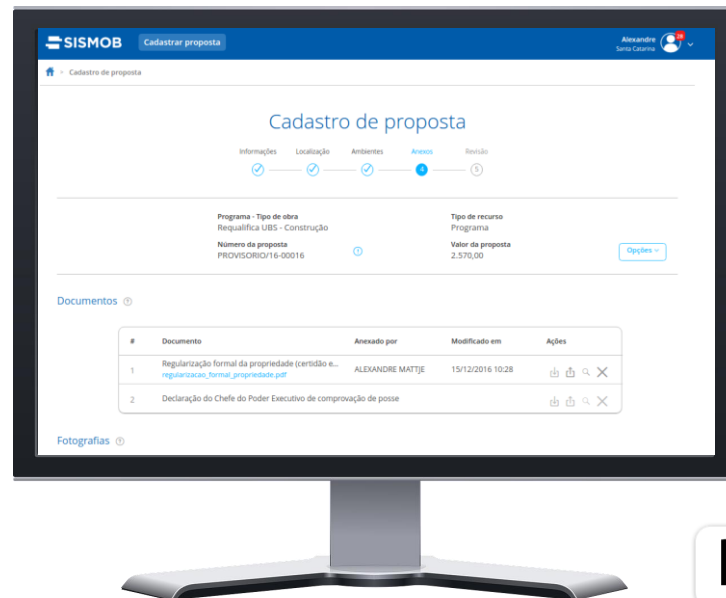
SISMOB Cadastrar proposta

Alexandre
Santa Catarina

28

Cadastro de proposta

Cadastro de proposta

Informações Localização Ambientes Anexos Revisão

4 5

Programa - Tipo de obra
Requalifica UBS - Construção

Tipo de recurso
Programa

Número da proposta
PROVISORIO/16-00016

Valor da proposta
2.570,00

Opções

Documentos

| # | Documento | Anexado por | Modificado em | Ações |
|---|---|---|---|---|
| 1 | Regularização formal da propriedade (certidão e... regularizacao_formal_propriedade.pdf | ALEXANDRE MATTJE | 15/12/2016 10:28 | |
| 2 | Declaração do Chefe do Poder Executivo de comprovação de posse | | | |

Fotografias